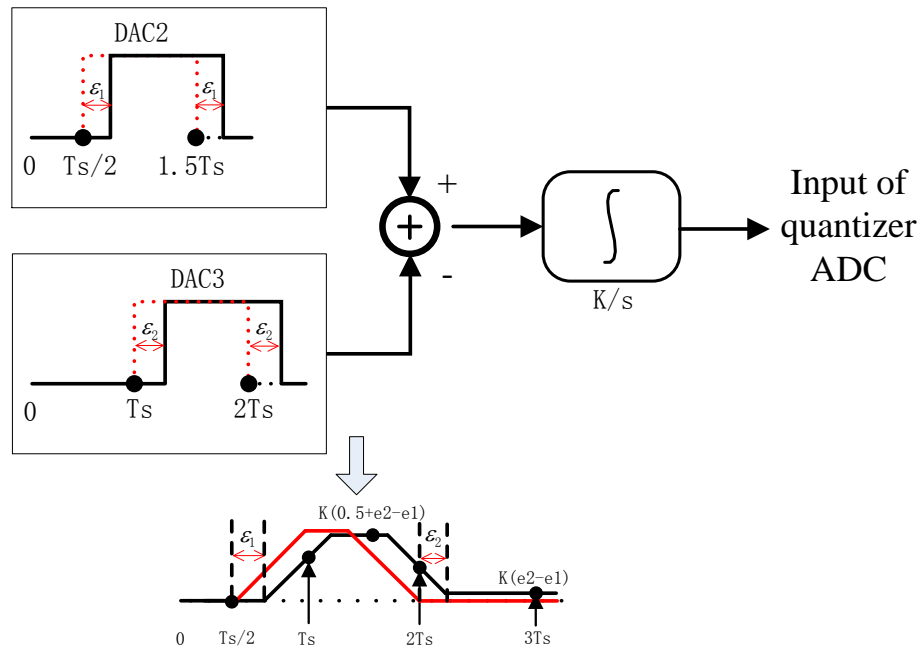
DAC2

$\varepsilon_1$ $\varepsilon_1$

0 Ts/2 1.5Ts

DAC3

$\varepsilon_2$ $\varepsilon_2$

0 Ts 2Ts

+

-

$\int$

K/s

Input of quantizer ADC

K(0.5+e2-e1)

$\varepsilon_1$ $\varepsilon_2$

K(e2-e1)

0 Ts/2 Ts 2Ts 3Ts